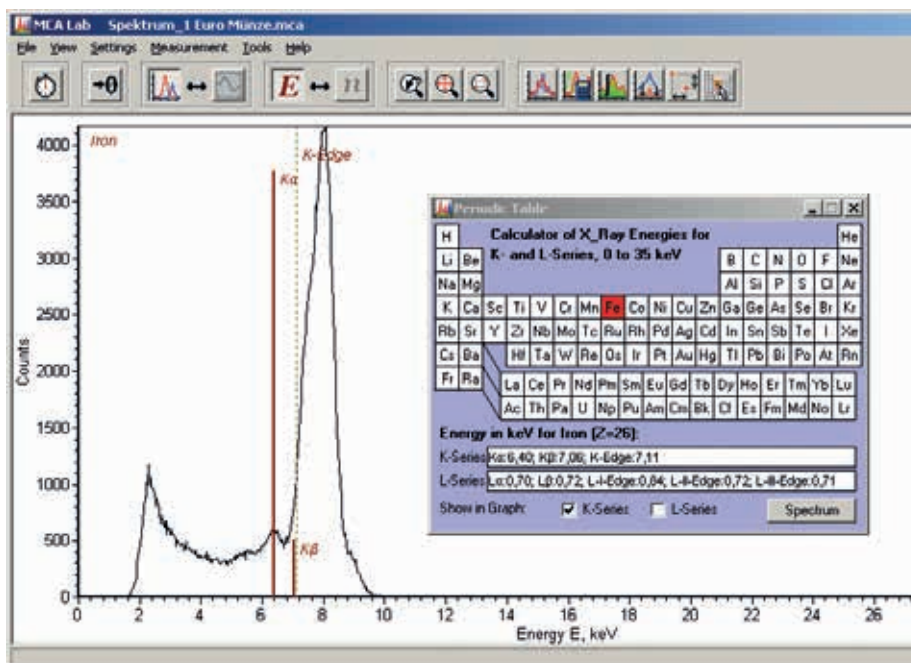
MCA Lab Spektrum_1 Euro Münze.mca

File View Settings Measurement Tools Help

$\rightarrow 0$

$E \leftrightarrow n$

Iron

Kα

K-Edge

Kβ

Counts

4000
3500
3000
2500
2000
1500
1000
500
0

0 2 4 6 8 10 12 14 16 18 20 22 24 26

Energy E, keV

Periodic Table

Calculator of X_Ray Energies for K- and L-Series, 0 to 35 keV

| H | | | | | | | | | | | | | | | | | He |
|---|---|---|---|---|---|---|---|---|---|---|---|---|---|---|---|---|---|
| Li | Be | | | | | | | | | | | B | C | N | O | F | Ne |
| Na | Mg | | | | | | | | | | | Al | Si | P | S | Cl | Ar |
| K | Ca | Sc | Ti | V | Cr | Mn | Fe | Co | Ni | Cu | Zn | Ga | Ge | As | Se | Br | Kr |
| Rb | Sr | Y | Zr | Nb | Mo | Tc | Ru | Rh | Pd | Ag | Cd | In | Sn | Sb | Te | I | Xe |
| Cs | Ba | | Hf | Ta | W | Re | Os | Ir | Pt | Au | Hg | Tl | Pb | Bi | Po | At | Rn |
| Fr | Ra | | | | | | | | | | | | | | | | |

| La | Ce | Pr | Nd | Pm | Sm | Eu | Gd | Tb | Dy | Ho | Er | Tm | Yb | Lu |
|---|---|---|---|---|---|---|---|---|---|---|---|---|---|---|
| Ac | Th | Pa | U | Np | Pu | Am | Cm | Bk | Cf | Es | Fm | Md | No | Lr |

Energy in keV for Iron (Z=26):

K-Series Kα:6,40; Kβ:7,06; K-Edge:7,11

L-Series Lα:0,70; Lβ:0,72; L-I-Edge:0,84; L-II-Edge:0,72; L-III-Edge:0,71

Show in Graph: K-Series L-Series Spectrum